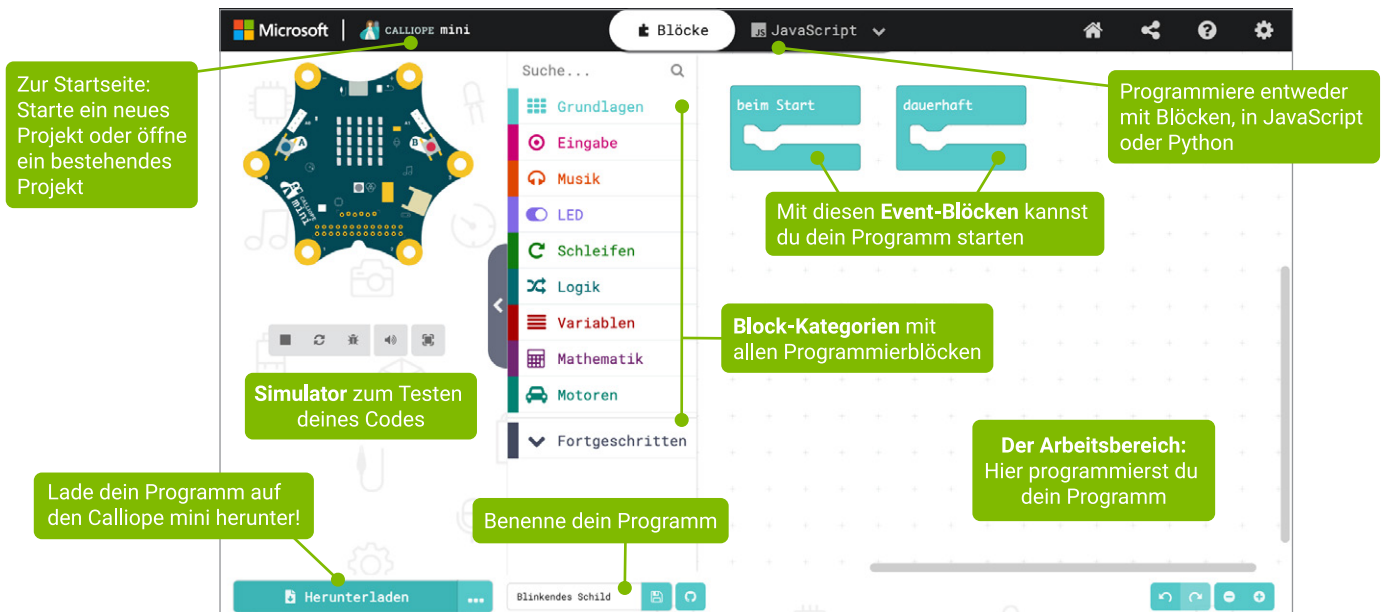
Microsoft | CALLIOPE mini

Blöcke

JavaScript

Zur Startseite: Starte ein neues Projekt oder öffne ein bestehendes Projekt

Suche...

Grundlagen

Eingabe

Musik

LED

Schleifen

Logik

Variablen

Mathematik

Motoren

Fortgeschritten

beim Start

dauerhaft

Programmiere entweder mit Blöcken, in JavaScript oder Python

Mit diesen **Event-Blöcken** kannst du dein Programm starten

**Block-Kategorien** mit allen Programmierblöcken

**Simulator** zum Testen deines Codes

**Der Arbeitsbereich:** Hier programmierst du dein Programm

Lade dein Programm auf den Calliope mini herunter!

Benenne dein Programm

Herunterladen

...

Blinkendes Schild